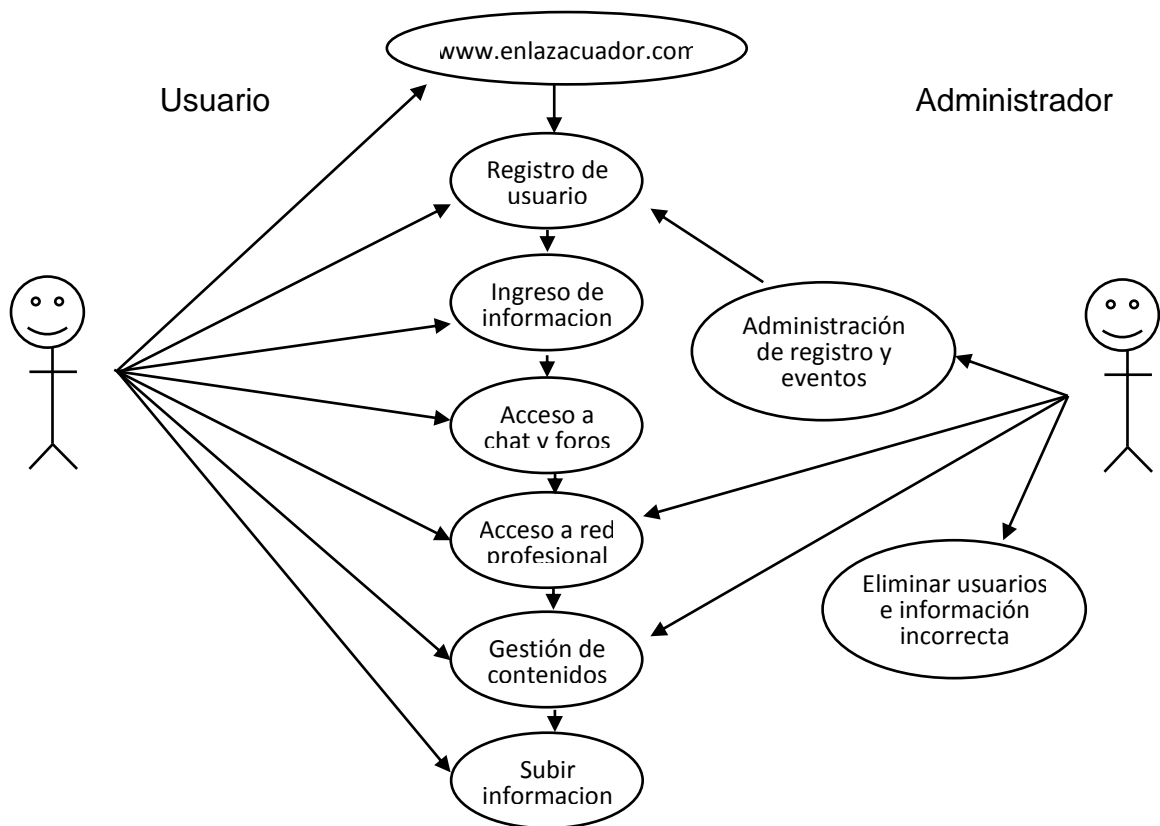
www.enlazacuador.com

Usuario

Administrador

Registro de usuario

Ingreso de informacion

Administración de registro y eventos

Acceso a chat y foros

Acceso a red profesional

Eliminar usuarios e información incorrecta

Gestión de contenidos

Subir informacion